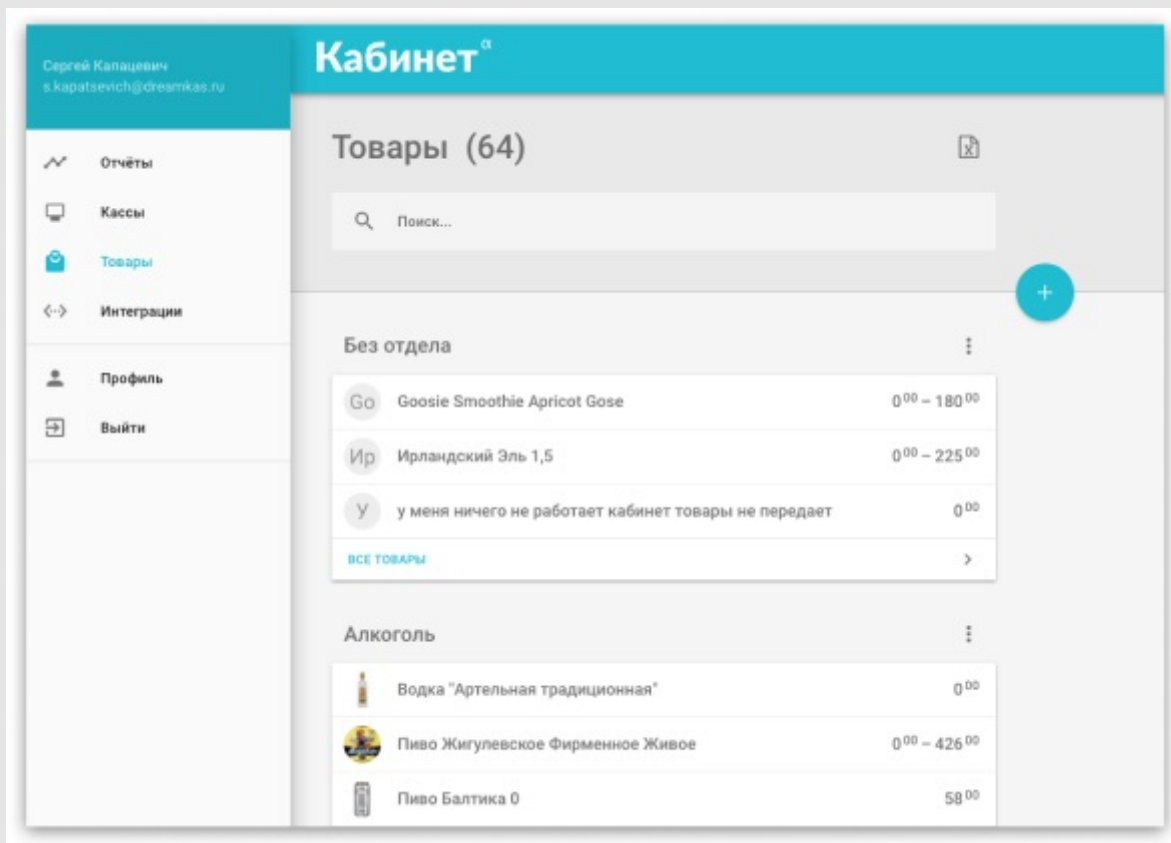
Сергей Капацевич
s.kapatsevich@dreamkas.ru

Отчёты
Кассы
Товары
Интеграции
Профиль
Выйти

Кабинет$^{\alpha}$

Товары (64)

Поиск...

+

Без отдела

Go Goosie Smoothie Apricot Gose $0^{00} - 180^{00}$
Ир Ирландский Эль 1,5 $0^{00} - 225^{00}$
У у меня ничего не работает кабинет товары не передает $0^{00}$
ВСЕ ТОВАРЫ

Алкоголь

Водка "Артельная традиционная" $0^{00}$
Пиво Жигулевское Фирменное Живое $0^{00} - 426^{00}$
Пиво Балтика 0 $58^{00}$